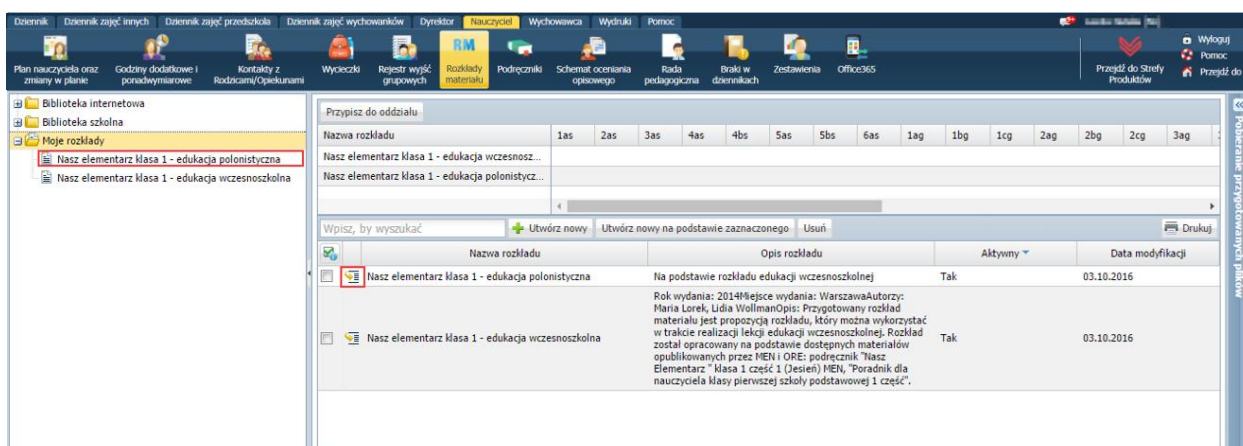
Dziennik | Dziennik zajęć innych | Dziennik zajęć przedszkola | Dziennik zajęć wychowanków | Dyrektor | Nauczyciel | Wychowawca | Wydruki | Pomoc

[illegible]

Plan nauczyciela oraz zmiany w planie | Godziny dodatkowe i ponadwymiarowe | Kontakty z Rodzicami/Opiekunami | Wycieczki | Rejestr wyjść grupowych | RM Rozkłady materiału | Podręczniki | Schemat oceniania opisowego | Rada pedagogiczna | Braki w dziennikach | Zestawienia | Office365 | Przejdź do Strefy Produktów | Wyloguj | Pomoc | Przejdź do

Biblioteka internetowa
Biblioteka szkolna
Moje rozkłady
Nasz elementarz klasa 1 - edukacja polonistyczna
Nasz elementarz klasa 1 - edukacja wczesnoszkolna

Przypisz do oddziału

| Nazwa rozkładu | 1as | 2as | 3as | 4as | 4bs | 5as | 5bs | 6as | 1ag | 1bg | 1cg | 2ag | 2bg | 2cg | 3ag |
|---|---|---|---|---|---|---|---|---|---|---|---|---|---|---|---|
| Nasz elementarz klasa 1 - edukacja wczesnosz... | | | | | | | | | | | | | | | |
| Nasz elementarz klasa 1 - edukacja polonistycz... | | | | | | | | | | | | | | | |

Wpisz, by wyszukać | Utwórz nowy | Utwórz nowy na podstawie zaznaczonego | Usuń | Drukuj

| | Nazwa rozkładu | Opis rozkładu | Aktywny | Data modyfikacji |
|---|---|---|---|---|
| | Nasz elementarz klasa 1 - edukacja polonistyczna | Na podstawie rozkładu edukacji wczesnoszkolnej | Tak | 03.10.2016 |
| | Nasz elementarz klasa 1 - edukacja wczesnoszkolna | Rok wydania: 2014Miejsce wydania: WarszawaAutorzy: Maria Lorek, Lidia WollmanOpis: Przygotowany rozkład materiału jest propozycją rozkładu, który można wykorzystać w trakcie realizacji lekcji edukacji wczesnoszkolnej. Rozkład został opracowany na podstawie dostępnych materiałów opublikowanych przez MEN i ORE: podręcznik "Nasz Elementarz " klasa 1 część 1 (Jesień) MEN, "Poradnik dla nauczyciela klasy pierwszej szkoły podstawowej 1 część". | Tak | 03.10.2016 |

Pobieranie przygotowanych plików